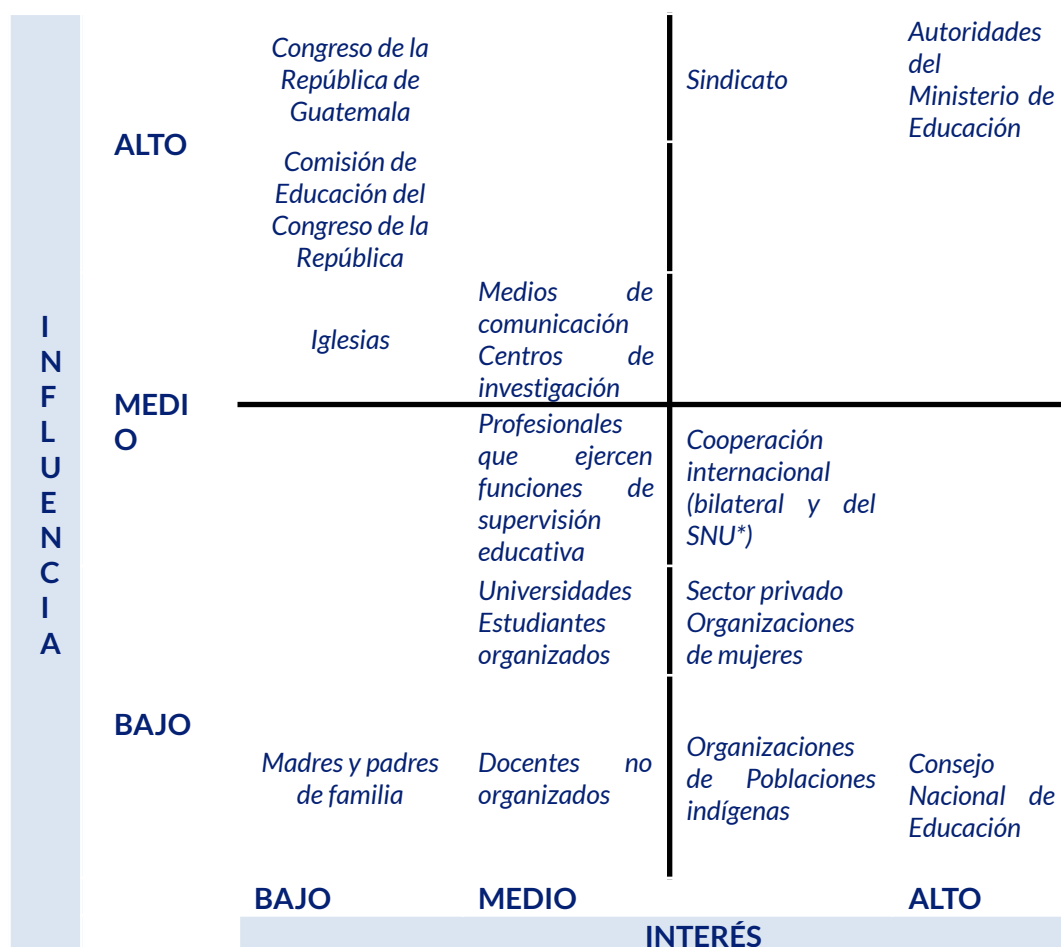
I N F L U E N C I A

ALTO

Congreso de la República de Guatemala

Comisión de Educación del Congreso de la República

Sindicato

Autoridades del Ministerio de Educación

Iglesias

Medios de comunicación Centros de investigación

MEDI O

Profesionales que ejercen funciones de supervisión educativa

Cooperación internacional (bilateral y del SNU*)

Universidades Estudiantes organizados

Sector privado Organizaciones de mujeres

BAJO

Madres y padres de familia

Docentes no organizados

Organizaciones de Poblaciones indígenas

Consejo Nacional de Educación

BAJO

MEDIO

ALTO

INTERÉS